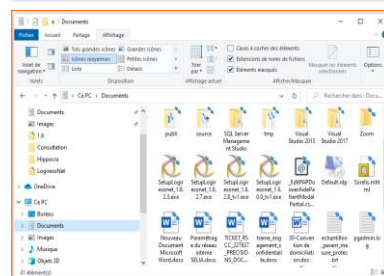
Documents

Fichier Accueil Partage Affichage

Volet de navigation Très grandes icônes Grandes icônes Icônes moyennes Petites icônes Liste Détails Trier par Cases à cocher des éléments Extensions de noms de fichiers Éléments masqués Masquer les éléments sélectionnés Options

Volets Disposition Affichage actuel Afficher/Masquer

Ce PC > Documents

Rechercher dans : Documents

Documents
Images
1.6
Consultation
Hipocra
LogirooNet

OneDrive

Ce PC
Bureau
Documents
Images
Musique
Objets 3D

publi
source
SQL Server Management Studio
tmp
Visual Studio 2015
Visual Studio 2017
Zoom

SetupLogirexonet_1.6.2.5.exe
SetupLogirexonet_1.6.2.7.exe
SetupLogirexonet_1.6.2.9_tv1.exe
SetupLogirexonet_1.6.0.0_tv1.exe
_EditPdfDossierAidePatientModalPartial.cs...
Default.rdp
Sorelis.html

Nouveau Document Microsoft Word.docx
Paramétrage du réseau interne SELIA.docx
TICKET_PSCC_22T637_PRESIDINS_DOC...
trame_engagement_confidentialite.docx
30-Convention de domiciliation.doc
echantillon_param_mesure_protect.txt
pgadmin.log

41 élément(s)